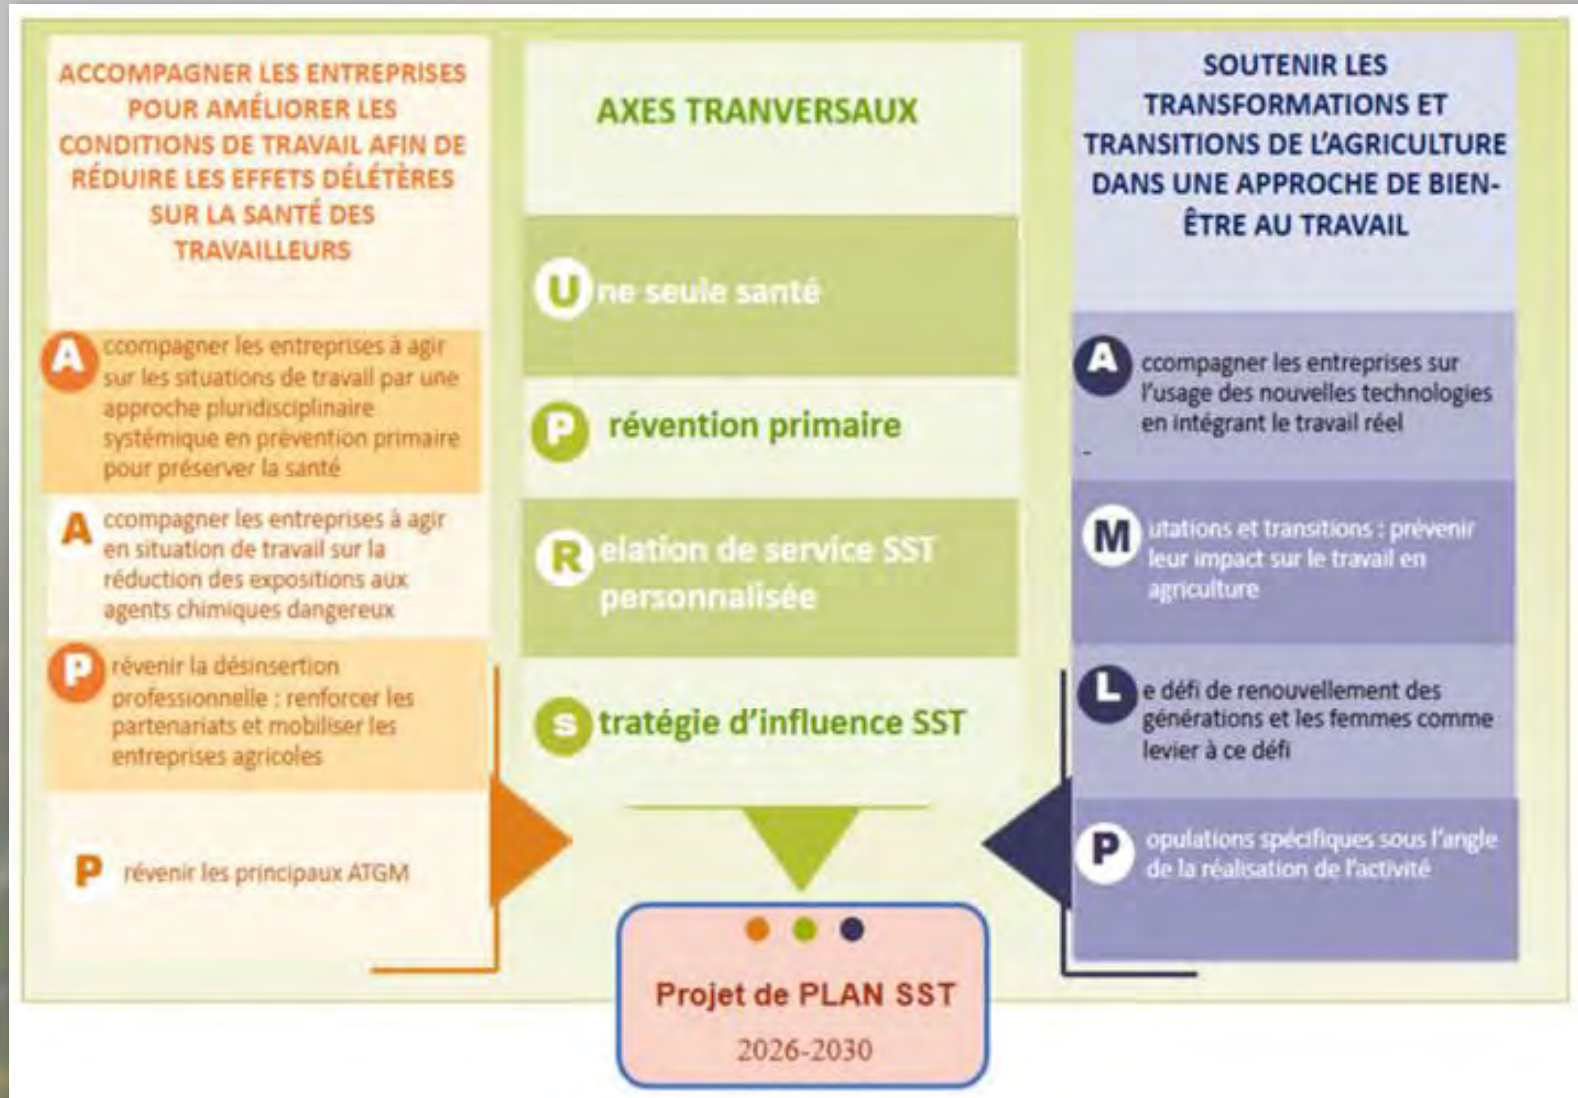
ACCOMPAGNER LES ENTREPRISES POUR AMÉLIORER LES CONDITIONS DE TRAVAIL AFIN DE RÉDUIRE LES EFFETS DÉLÉTÈRES SUR LA SANTÉ DES TRAVAILLEURS

A ccompagner les entreprises à agir sur les situations de travail par une approche pluridisciplinaire systémique en prévention primaire pour préserver la santé

A ccompagner les entreprises à agir en situation de travail sur la réduction des expositions aux agents chimiques dangereux

P révenir la désinsertion professionnelle : renforcer les partenariats et mobiliser les entreprises agricoles

P révenir les principaux ATGM

AXES TRANVERSAUX

U ne seule santé

P révention primaire

R elation de service SST personnalisée

S tratégie d'influence SST

SOUTENIR LES TRANSFORMATIONS ET TRANSITIONS DE L'AGRICULTURE DANS UNE APPROCHE DE BIEN-ÊTRE AU TRAVAIL

A ccompagner les entreprises sur l'usage des nouvelles technologies en intégrant le travail réel

-

M utations et transitions : prévenir leur impact sur le travail en agriculture

L e défi de renouvellement des générations et les femmes comme levier à ce défi

P opulations spécifiques sous l'angle de la réalisation de l'activité

Projet de PLAN SST

2026-2030